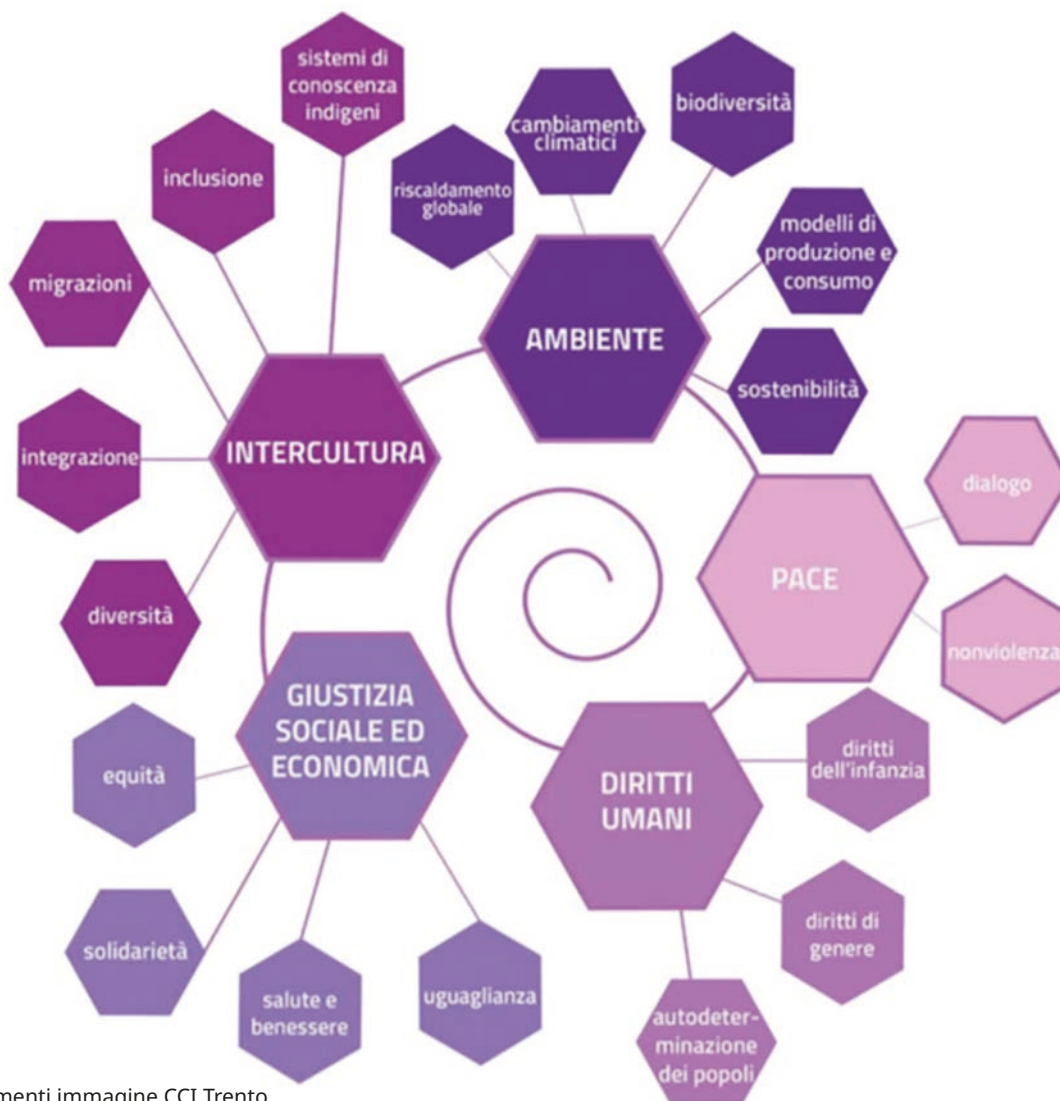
sistemi di conoscenza indigeni

inclusione

migrazioni

integrazione

INTERCULTURA

diversità

riscaldamento globale

cambiamenti climatici

biodiversità

modelli di produzione e consumo

AMBIENTE

sostenibilità

dialogo

PACE

nonviolenza

GIUSTIZIA SOCIALE ED ECONOMICA

equità

solidarietà

salute e benessere

uguaglianza

DIRITTI UMANI

diritti dell'infanzia

diritti di genere

autodeterminazione dei popoli

menti immagine CCI Trento